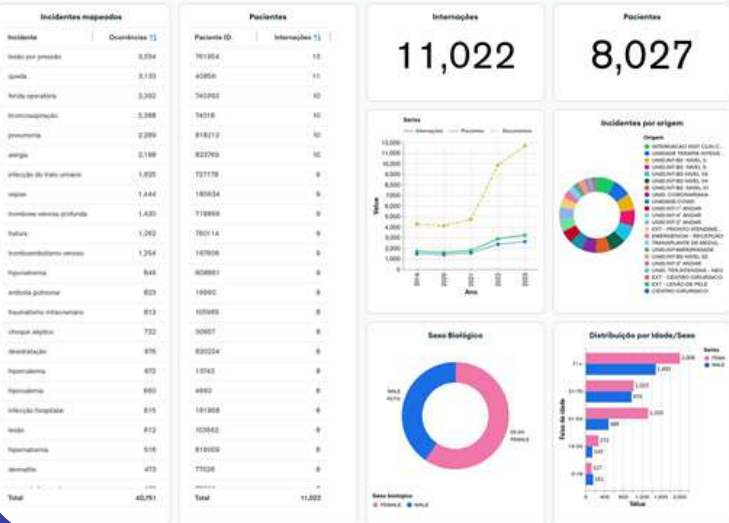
Incidentes mapeados

| Incidente | Ocorrências |
|---|---|
| lesão por pressão | 3,334 |
| queda | 3,133 |
| ferida operatória | 2,393 |
| broncoaspiração | 2,388 |
| pneumonia | 2,289 |
| alergia | 2,188 |
| infecção do trato urinário | 1,835 |
| sepse | 1,444 |
| trombose venosa profunda | 1,430 |
| fratura | 1,262 |
| tromboembolismo venoso | 1,254 |
| hiponatremia | 846 |
| embolia pulmonar | 823 |
| traumatismo intracraniano | 813 |
| choque séptico | 732 |
| desnutrição | 676 |
| hipercalemia | 672 |
| hipocalemia | 660 |
| infecção hospitalar | 615 |
| lesão | 612 |
| hipernatremia | 516 |
| dermatite | 473 |
| Total | 40,751 |

Pacientes

| Paciente ID | Internações |
|---|---|
| 761954 | 13 |
| 40856 | 11 |
| 745393 | 10 |
| 74518 | 10 |
| 818212 | 10 |
| 822769 | 10 |
| 727178 | 9 |
| 180534 | 9 |
| 719869 | 9 |
| 760114 | 9 |
| 167606 | 9 |
| 808861 | 9 |
| 19990 | 9 |
| 105965 | 8 |
| 30957 | 8 |
| 820224 | 8 |
| 13743 | 8 |
| 4893 | 8 |
| 181368 | 8 |
| 103653 | 8 |
| 816009 | 8 |
| 77026 | 8 |
| Total | 11,022 |

Internações
11,022

Pacientes
8,027

Series
Internações Pacientes Ocorrências
Value
12,000 11,000 10,000 9,000 8,000 7,000 6,000 5,000 4,000 3,000 2,000 1,000 0
2019 2020 2021 2022 2023
Ano

Incidentes por origem
Origem
INTERNACAO HOSP. CLIN C...
UNIDADE TERAPIA INTENS...
UNID.INT-B3 - NIVEL 3
UNID.INT-B3 - NIVEL 5
UNID.INT-B3 - NIVEL 03
UNID.INT-B3 - NIVEL 04
UNID.INT-B3 - NIVEL 01
UNID. CORONARIANA
UNIDADE COVID
UNID.INT 1° ANDAR
UNID.INT 4° ANDAR
UNID.INT 2° ANDAR
EXT. - PRONTO ATENDIME...
EMERGENCIA - RECEPÇÃO
TRANSPLANTE DE MEDUL...
UNID.INT-MATERNIDADE
UNID.INT-B3 NIVEL 02
UNID.INT 3° ANDAR
UNID. TERI.INTENSIVA - NEO
EXT - CENTRO CIRURGICO
EXT - LESÃO DE PELE
CENTRO CIRURGICO

Sexo Biológico
MALE
40.1%
59.9%
FEMALE
Sexo biologico
FEMALE MALE

Distribuição por Idade/Sexo
Series
FEMA...
MALE
Faixa de idade
71+ 51-70 31-50 19-30 0-18
2,009
1,400
1,033
875
1,330
468
272
145
127
151
0 500 1,000 1,500 2,000 2,500
Value